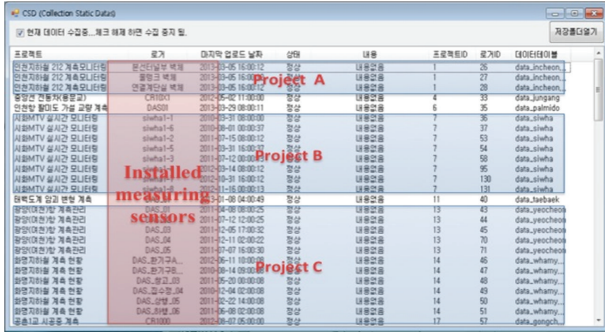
CSD (Collection Static Datas)

☑ 현재 데이터 수집중...체크 해제 하면 수집 중지 됨.

저장폴더열기

| 프로젝트 | 로거 | 마지막 업로드 날짜 | 상태 | 내용 | 프로젝트ID | 로거ID | 데이터테이블 |
|---|---|---|---|---|---|---|---|
| 인천지하철 2구 계측모니터링 | 온선터널부 벽체 | 2013-03-05 16:00:12 | 정상 | 내용없음 | 1 | 26 | data_incheon_ |
| 인천지하철 2구 계측모니터링 | 환승구 벽체 | 2013-03-05 16:00:12 | 정상 | 내용없음 | 1 | 27 | data_incheon_ |
| 인천지하철 2구 계측모니터링 | 연결개산실 벽체 | 2013-03-05 16:00:12 | 정상 | 내용없음 | 1 | 28 | data_incheon_ |
| 중앙선 고가도교 | CR01 | 2013-05-02 11:00:00 | 정상 | 내용없음 | 4 | 33 | data_jungang |
| 안면암 팔미도 가설 교량 계측 | DAS01 | 2013-03-29 08:00:11 | 정상 | 내용없음 | 6 | 35 | data_palmido |
| 시화MTV 실시간 모니터링 | siwha1-1 | 2013-01-31 08:00:00 | 정상 | 내용없음 | 7 | 36 | data_siwha |
| 시화MTV 실시간 모니터링 | siwha1-6 | 2013-01-31 08:00:37 | 정상 | 내용없음 | 7 | 37 | data_siwha |
| 시화MTV 실시간 모니터링 | siwha1-2 | 2013-01-31 08:00:12 | 정상 | 내용없음 | 7 | 53 | data_siwha |
| 시화MTV 실시간 모니터링 | siwha1-5 | 2013-01-31 08:00:37 | 정상 | 내용없음 | 7 | 54 | data_siwha |
| 시화MTV 실시간 모니터링 | siwha1-3 | 2013-01-12 08:00:00 | 정상 | 내용없음 | 7 | 58 | data_siwha |
| 시화MTV 실시간 모니터링 | siwha1-4 | 2013-02-14 08:00:12 | 정상 | 내용없음 | 7 | 95 | data_siwha |
| 시화MTV 실시간 모니터링 | siwha1-7 | 2013-01-31 08:00:37 | 정상 | 내용없음 | 7 | 130 | data_siwha |
| 시화MTV 실시간 모니터링 | siwha1-8 | 2013-11-16 00:00:13 | 정상 | 내용없음 | 7 | 131 | data_siwha |
| 태백도계 암괴 변형 계측 | DAS01 | 2013-01-08 04:00:49 | 정상 | 내용없음 | 11 | 40 | data_taebaek |
| 광양(여천)항 계측관리 | DAS_01 | 2013-12-12 13:00:25 | 정상 | 내용없음 | 13 | 43 | data_yeocheon |
| 광양(여천)항 계측관리 | DAS_02 | 2013-12-12 13:00:25 | 정상 | 내용없음 | 13 | 44 | data_yeocheon |
| 광양(여천)항 계측관리 | DAS_03 | 2013-12-05 17:00:32 | 정상 | 내용없음 | 13 | 70 | data_yeocheon |
| 광양(여천)항 계측관리 | DAS_04 | 2013-12-11 02:00:22 | 정상 | 내용없음 | 13 | 71 | data_yeocheon |
| 광양(여천)항 계측관리 | DAS_05 | 2013-12-07 16:00:30 | 정상 | 내용없음 | 13 | 72 | data_yeocheon |
| 화명지하철 계측 현황 | DAS_환기구A... | 2013-06-11 10:00:09 | 정상 | 내용없음 | 14 | 46 | data_whamy |
| 화명지하철 계측 현황 | DAS_환기구B... | 2013-06-14 05:00:08 | 정상 | 내용없음 | 14 | 47 | data_whamy |
| 화명지하철 계측 현황 | DAS_환강_03 | 2013-06-20 00:00:08 | 정상 | 내용없음 | 14 | 48 | data_whamy |
| 화명지하철 계측 현황 | DAS_접속부_04 | 2013-06-11 00:00:31 | 정상 | 내용없음 | 14 | 49 | data_whamy |
| 화명지하철 계측 현황 | DAS_상행_05 | 2013-02-22 14:00:08 | 정상 | 내용없음 | 14 | 50 | data_whamy |
| 화명지하철 계측 현황 | DAS_하행_06 | 2013-06-08 02:00:08 | 정상 | 내용없음 | 14 | 51 | data_whamy |
| 공릉1교 시공중 계측 | CR1000 | 2013-05-07 00:00:00 | 정상 | 내용없음 | 17 | 57 | data_gongch |

Project A

Project B

Project C

Installed measuring sensors